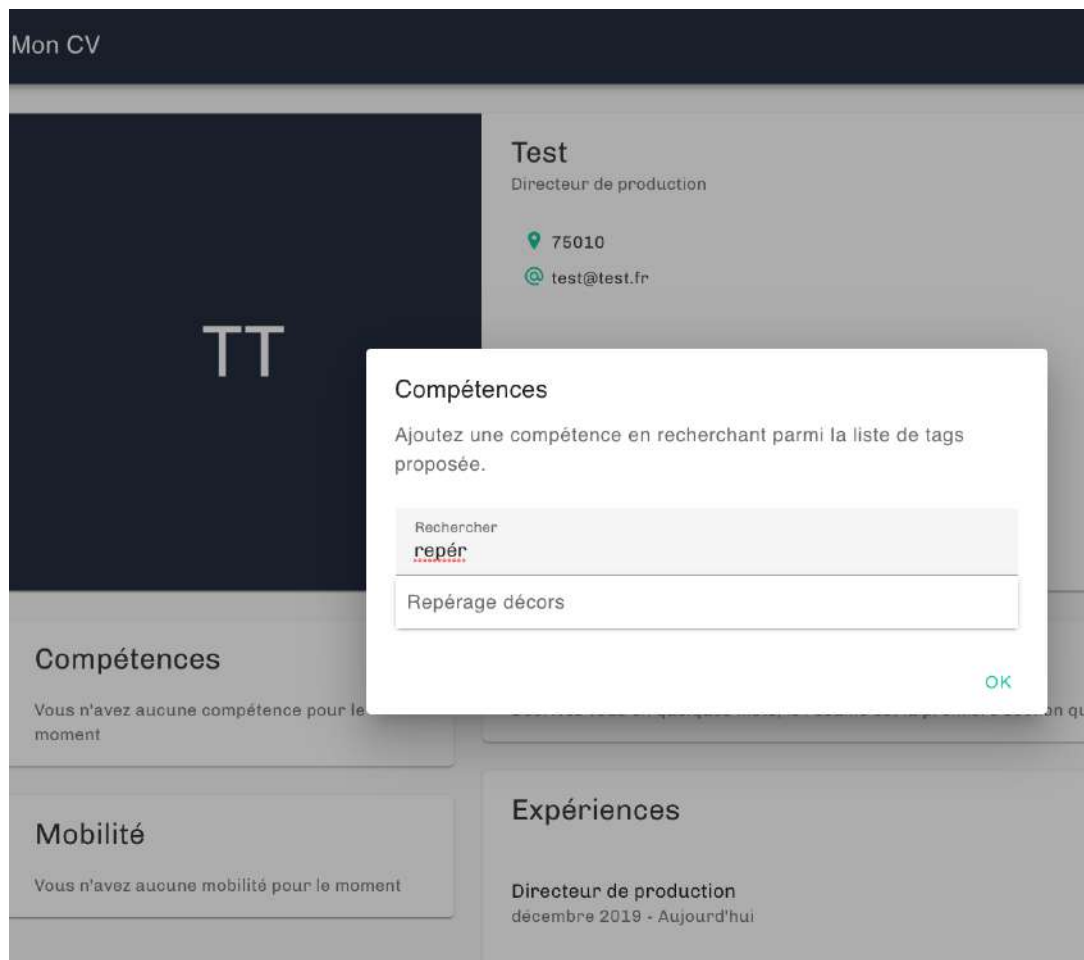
Mon CV

TT

Test
Directeur de production

75010
test@test.fr

Compétences
Ajoutez une compétence en recherchant parmi la liste de tags proposée.

Rechercher
repér

Repérage décors

OK

Compétences
Vous n'avez aucune compétence pour le moment

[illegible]

Mobilité
Vous n'avez aucune mobilité pour le moment

Expériences

Directeur de production
décembre 2019 - Aujourd'hui